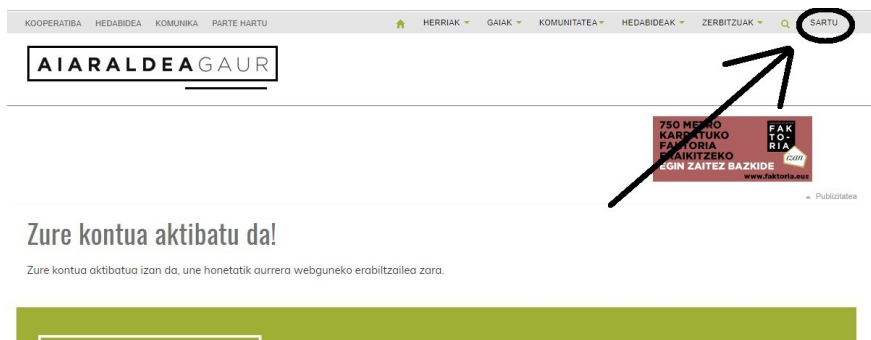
KOOPERATIBA HEDABIDEA KOMUNIKA PARTE HARTU

HERRIAK GAIAK KOMUNITATEA HEDABIDEAK ZERBITZUAK SARTU

AIARALDEAGAUR

750 METRO KARRATUKO FAKTORIA ERAIKITZEKO EGIN ZAITEZ BAZKIDE www.faktoria.eus

FAKTORIA izan

Publizitatea

Zure kontua aktibatu da!

Zure kontua aktibatua izan da, une honetatik aurrera webguneko erabiltzailea zara.